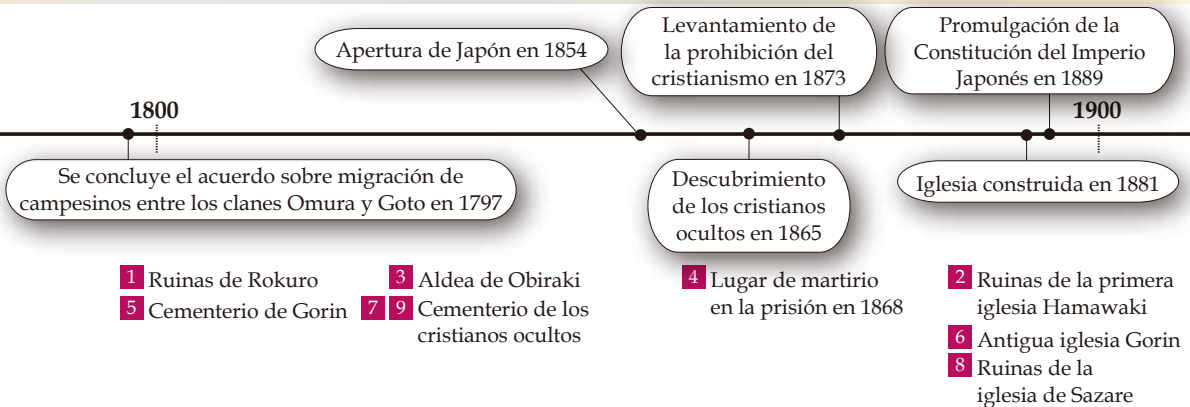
Apertura de Japón en 1854

Levantamiento de la prohibición del cristianismo en 1873

Promulgación de la Constitución del Imperio Japonés en 1889

1800

1900

Se concluye el acuerdo sobre migración de campesinos entre los clanes Omura y Goto en 1797

Descubrimiento de los cristianos ocultos en 1865

Iglesia construida en 1881

1 Ruinas de Rokuro
5 Cementerio de Gorin

3 Aldea de Obiraki
7 9 Cementerio de los cristianos ocultos

4 Lugar de martirio en la prisión en 1868

2 Ruinas de la primera iglesia Hamawaki
6 Antigua iglesia Gorin
8 Ruinas de la iglesia de Sazare